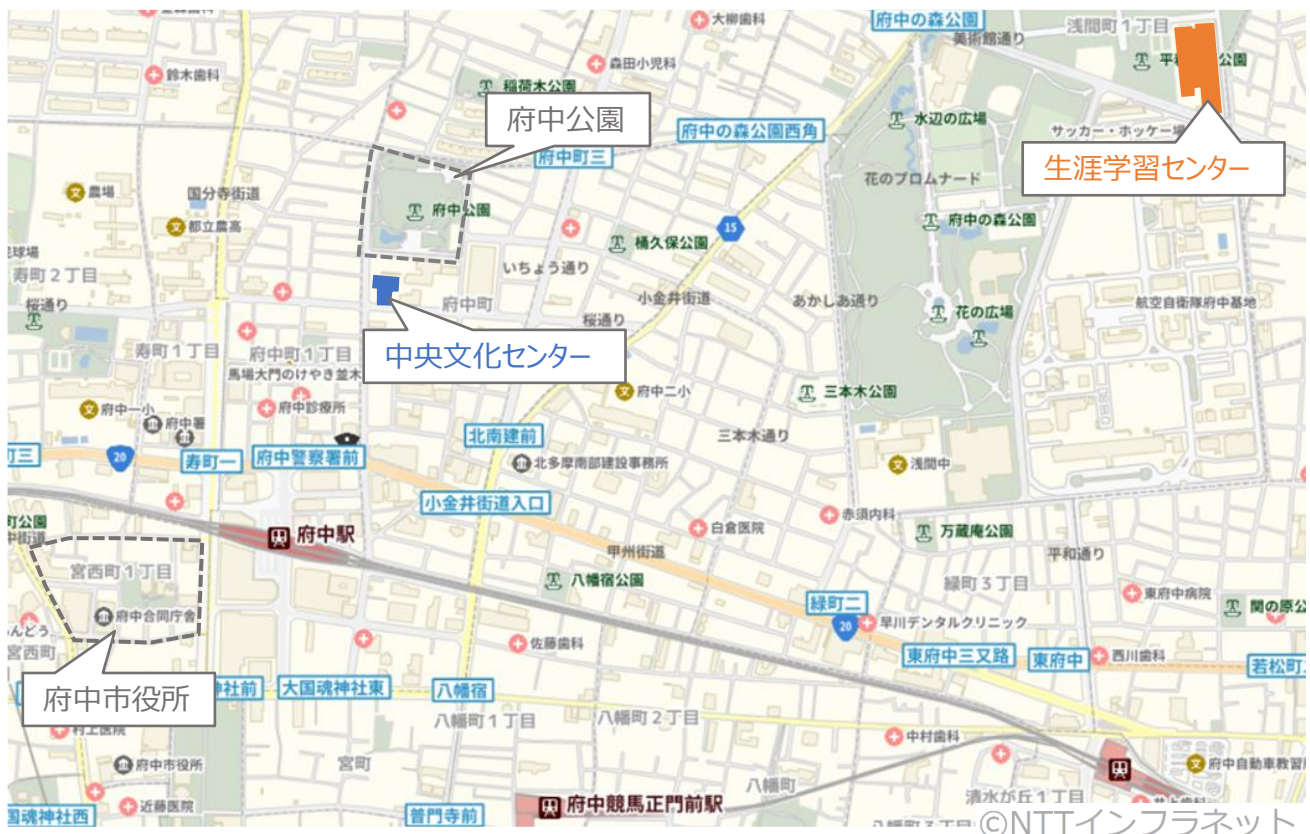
府中の森公園
大柳歯科
浅間町1丁目
美術館通り
平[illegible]公園
森田小児科
鈴木歯科
稲荷木公園
府中公園
水辺の広場
府中の森公園西角
府中町三
サッカー・ホッケー場
生涯学習センター
農場
国分寺街道
都立農高
花のプロムナード
府中公園
府中の森公園
15
樋久保公園
寿町2丁目
いちょう通り
府中町
小金井街道
あかしあ通り
航空自衛隊府中基地
桜通り
桜通り
花の広場
寿町1丁目
府中町1丁目
中央文化センター
馬場大門のけやき並木
府中二小
三本木公園
府中一小
府中署
府中診療所
北南建前
三本木通り
20
寿町一
府中警察署前
北多摩南部建設事務所
浅間中
小金井街道入口
赤須内科
府中駅
白倉医院
万蔵庵公園
甲州街道
平和通り
宮西町1丁目
八幡宿公園
緑町3丁目
東府中病院
関の原公
府中合同庁舎
緑町二
早川デンタルクリニック
20
佐藤歯科
東府中三又路
東府中
西川歯科
若松町
宮西町
府中市役所
神社前
大国魂神社東
八幡宿
八幡町1丁目
八幡町2丁目
村上医院
中村歯科
府中市役所
宮町
八幡町
府中自動車教習所
近藤医院
魂神社西
普門寺前
府中競馬正門前駅
清水が丘1丁目
©NTTインフラネット